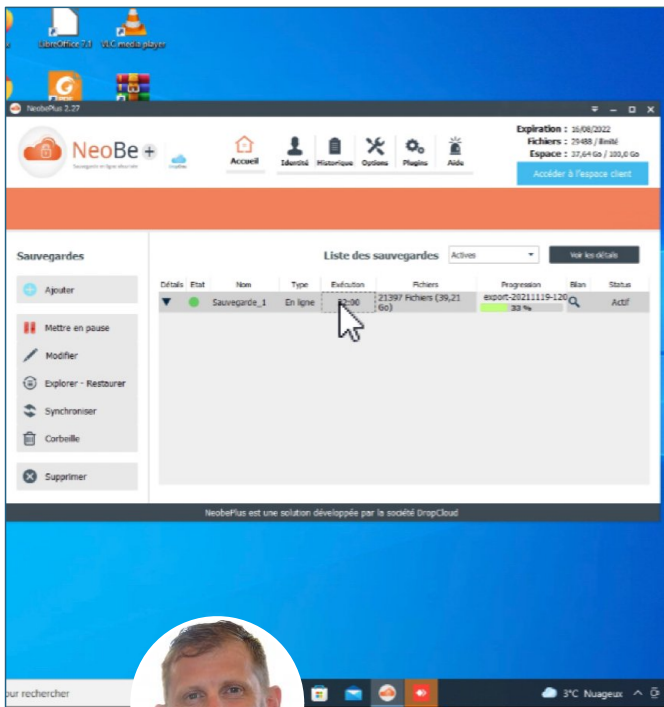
LibreOffice 7.1

VLC media player

NeobePlus 2.27

NeoBe+

Sauvegarde en ligne sécurisée

Accueil

Identité

Historique

Options

Plugins

Aide

Expiration : 16/08/2022
Fichiers : 29488 / illimité
Espace : 27,64 Go / 100,0 Go

Accéder à l'espace client

Sauvegardes

Ajouter

Mettre en pause

Modifier

Explorer - Restaurer

Synchroniser

Corbeille

Supprimer

Liste des sauvegardes

Actives

Voir les détails

| Détails | Etat | Nom | Type | Exécution | Fichiers | Progression | Bilan | Status |
|---|---|---|---|---|---|---|---|---|
| ▼ | | Sauvegarde_1 | En ligne | 22:00 | 21397 Fichiers (39,21 Go) | export-20211119-120 33 % | | Actif |

NeobePlus est une solution développée par la société DropCloud

our rechercher

3°C Nuageux